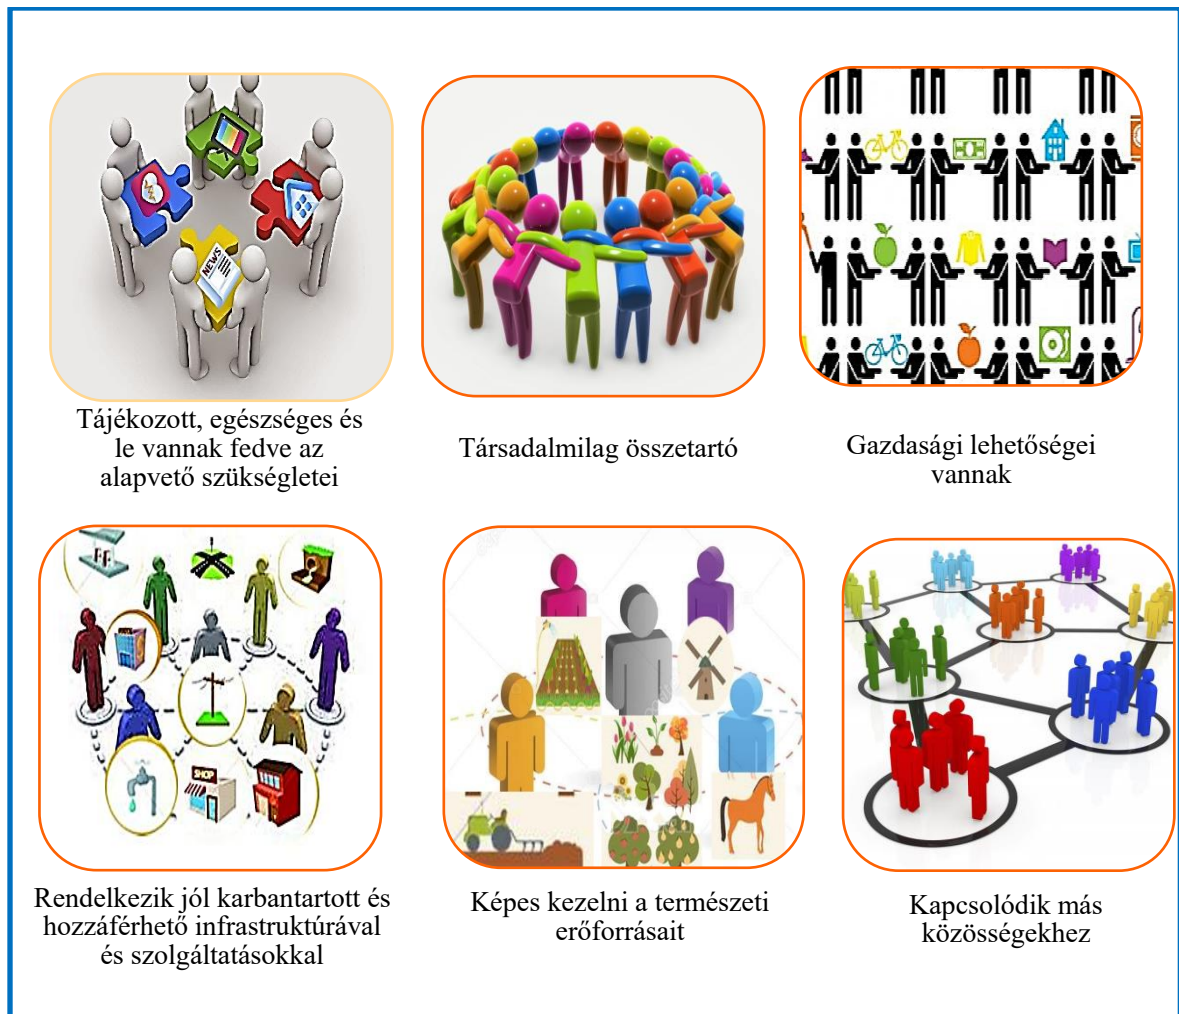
NEWS

Tájékozott, egészséges és le vannak fedve az alapvető szükségletei

Társadalmilag összetartó

Gazdasági lehetőségei vannak

SHOP

Rendelkezik jól karbantartott és hozzáférhető infrastruktúrával és szolgáltatásokkal

Képes kezelni a természeti erőforrásait

Kapcsolódik más közösségekhez